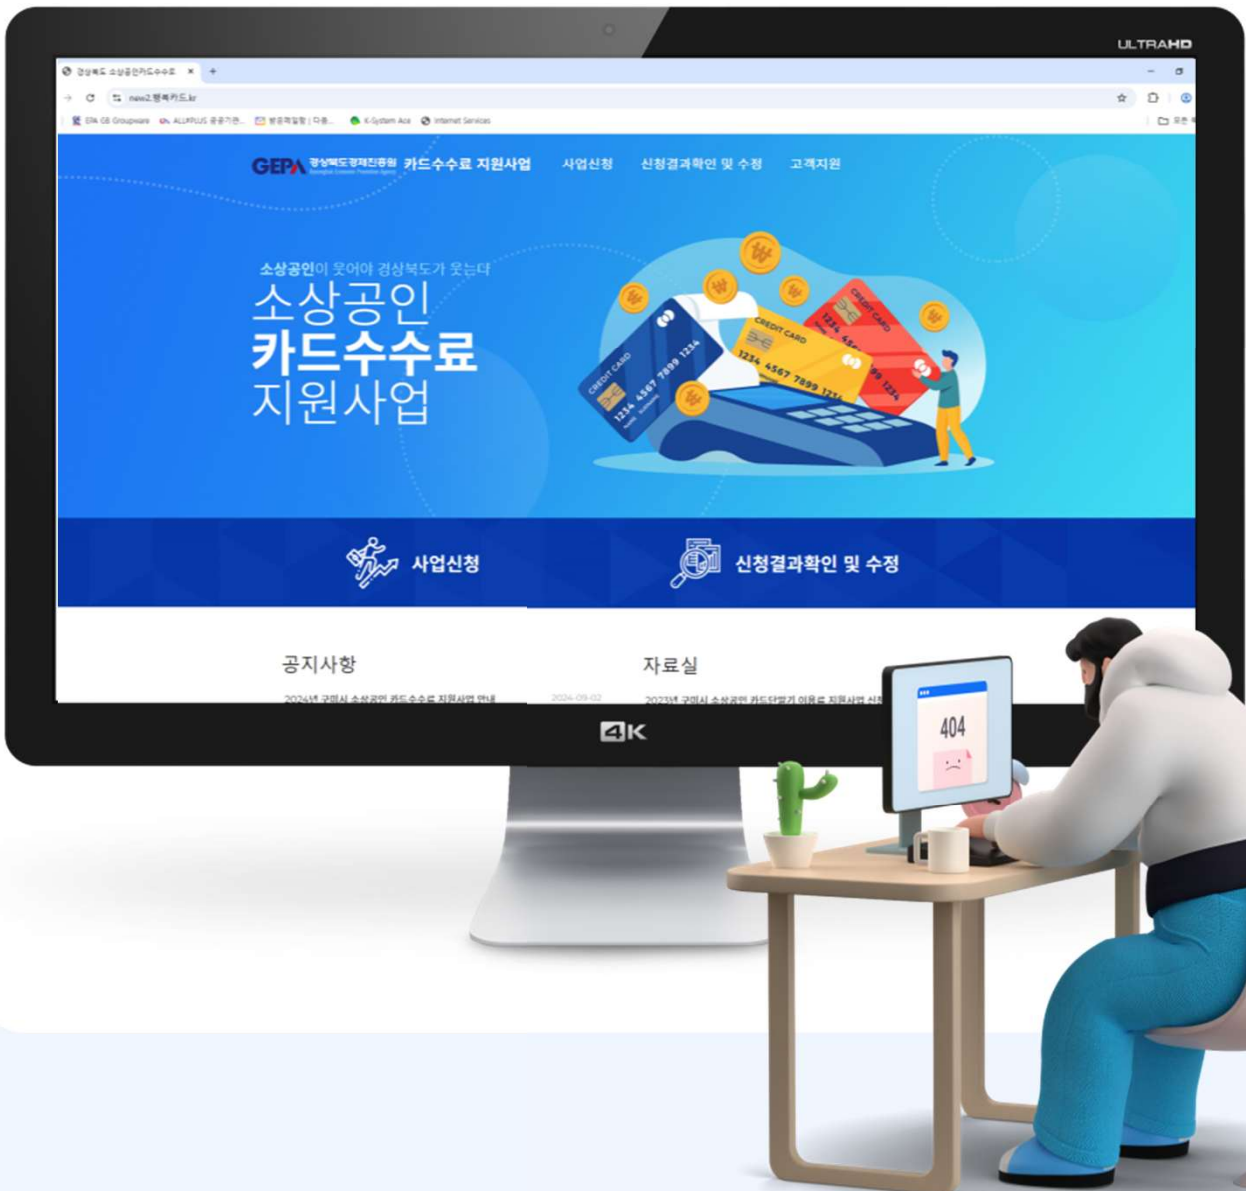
ULTRAHD

경상북도 소상공인카드수수료 ×

new2.행복카드.kr

EPA GB Groupware ALLPLUS 공공기관... 분증혁일함 | 다음... K-System Ace Internet Services

GEPA 경상북도경제진흥원 Gyeongbuk Economic Promotion Agency 카드수수료 지원사업 사업신청 신청결과확인 및 수정 고객지원

소상공인이 웃어야 경상북도가 웃는다

소상공인
카드수수료
지원사업

CREDIT CARD 1234 4567 7899 1234
CREDIT CARD 1234 4567 7899 1234
CREDIT CARD 1234

사업신청

신청결과확인 및 수정

공지사항

2024년 구미시 소상공인 카드수수료 지원사업 안내 2024-09-02

자료실

2023년 구미시 소상공인 카드단말기 이용료 지원사업 신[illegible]

4K

404